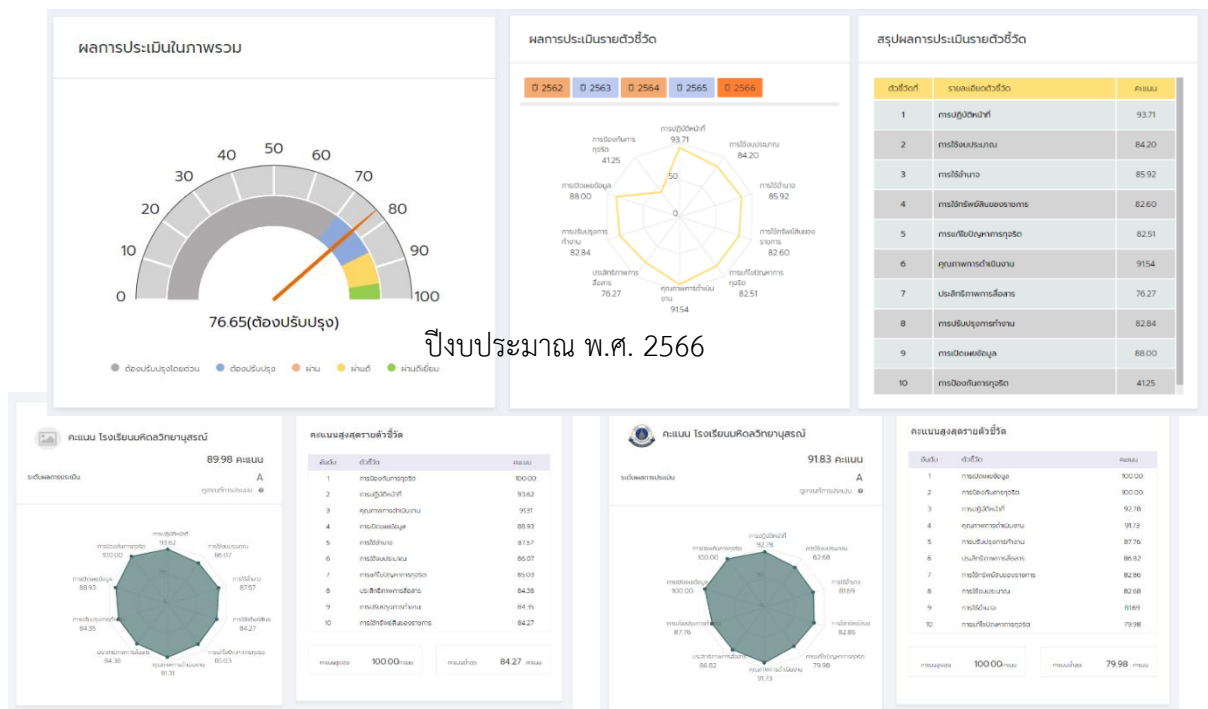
ผลการประเมินในภาพรวม

0 10 20 30 40 50 60 70 80 90 100

76.65(ต้องปรับปรุง)

ต้องปรับปรุงโดยด่วน ต้องปรับปรุง ผ่าน ผ่านดี ผ่านดีเยี่ยม

ผลการประเมินรายตัวชี้วัด

ปี 2562 ปี 2563 ปี 2564 ปี 2565 ปี 2566

การปฏิบัติหน้าที่ 93.71
การใช้งบประมาณ 84.20
การใช้อำนาจ 85.92
การใช้ทรัพย์สินของราชการ 82.60
การแก้ไขปัญหาการทุจริต 82.51
คุณภาพการดำเนินงาน 91.54
ประสิทธิภาพการสื่อสาร 76.27
การปรับปรุงการทำงาน 82.84
การเปิดเผยข้อมูล 88.00
การป้องกันการทุจริต 41.25

สรุปผลการประเมินรายตัวชี้วัด

| ตัวชี้วัดที่ | รายละเอียดตัวชี้วัด | คะแนน |
|---|---|---|
| 1 | การปฏิบัติหน้าที่ | 93.71 |
| 2 | การใช้งบประมาณ | 84.20 |
| 3 | การใช้อำนาจ | 85.92 |
| 4 | การใช้ทรัพย์สินของราชการ | 82.60 |
| 5 | การแก้ไขปัญหาการทุจริต | 82.51 |
| 6 | คุณภาพการดำเนินงาน | 91.54 |
| 7 | ประสิทธิภาพการสื่อสาร | 76.27 |
| 8 | การปรับปรุงการทำงาน | 82.84 |
| 9 | การเปิดเผยข้อมูล | 88.00 |
| 10 | การป้องกันการทุจริต | 41.25 |

ปีงบประมาณ พ.ศ. 2566

คะแนน โรงเรียนมหิดลวิทยานุสรณ์
89.98 คะแนน
ระดับผลการประเมิน A

การป้องกันการทุจริต 100.00
การปฏิบัติหน้าที่ 93.62
การใช้งบประมาณ 86.07
การใช้อำนาจ 87.57
การใช้ทรัพย์สินของราชการ 84.27
การแก้ไขปัญหาการทุจริต 85.03
คุณภาพการดำเนินงาน 91.31
ประสิทธิภาพการสื่อสาร 84.36
การปรับปรุงการทำงาน 84.35
การเปิดเผยข้อมูล 88.93

คะแนนสูงสุดรายตัวชี้วัด

| อันดับ | ตัวชี้วัด | คะแนน |
|---|---|---|
| 1 | การป้องกันการทุจริต | 100.00 |
| 2 | การปฏิบัติหน้าที่ | 93.62 |
| 3 | คุณภาพการดำเนินงาน | 91.31 |
| 4 | การเปิดเผยข้อมูล | 88.93 |
| 5 | การใช้อำนาจ | 87.57 |
| 6 | การใช้งบประมาณ | 86.07 |
| 7 | การแก้ไขปัญหาการทุจริต | 85.03 |
| 8 | ประสิทธิภาพการสื่อสาร | 84.36 |
| 9 | การปรับปรุงการทำงาน | 84.35 |
| 10 | การใช้ทรัพย์สินของราชการ | 84.27 |

คะแนนสูงสุด 100.00 คะแนน
คะแนนต่ำสุด 84.27 คะแนน

คะแนน โรงเรียนมหิดลวิทยานุสรณ์
91.83 คะแนน
ระดับผลการประเมิน A

การปฏิบัติหน้าที่ 92.78
การใช้งบประมาณ 82.68
การใช้อำนาจ 81.69
การใช้ทรัพย์สินของราชการ 82.86
การแก้ไขปัญหาการทุจริต 79.98
คุณภาพการดำเนินงาน 91.73
ประสิทธิภาพการสื่อสาร 86.82
การปรับปรุงการทำงาน 87.76
การเปิดเผยข้อมูล 100.00
การป้องกันการทุจริต 100.00

คะแนนสูงสุดรายตัวชี้วัด

| อันดับ | ตัวชี้วัด | คะแนน |
|---|---|---|
| 1 | การเปิดเผยข้อมูล | 100.00 |
| 2 | การป้องกันการทุจริต | 100.00 |
| 3 | การปฏิบัติหน้าที่ | 92.78 |
| 4 | คุณภาพการดำเนินงาน | 91.73 |
| 5 | การปรับปรุงการทำงาน | 87.76 |
| 6 | ประสิทธิภาพการสื่อสาร | 86.82 |
| 7 | การใช้ทรัพย์สินของราชการ | 82.86 |
| 8 | การใช้งบประมาณ | 82.68 |
| 9 | การใช้อำนาจ | 81.69 |
| 10 | การแก้ไขปัญหาการทุจริต | 79.98 |

คะแนนสูงสุด 100.00 คะแนน
คะแนนต่ำสุด 79.98 คะแนน